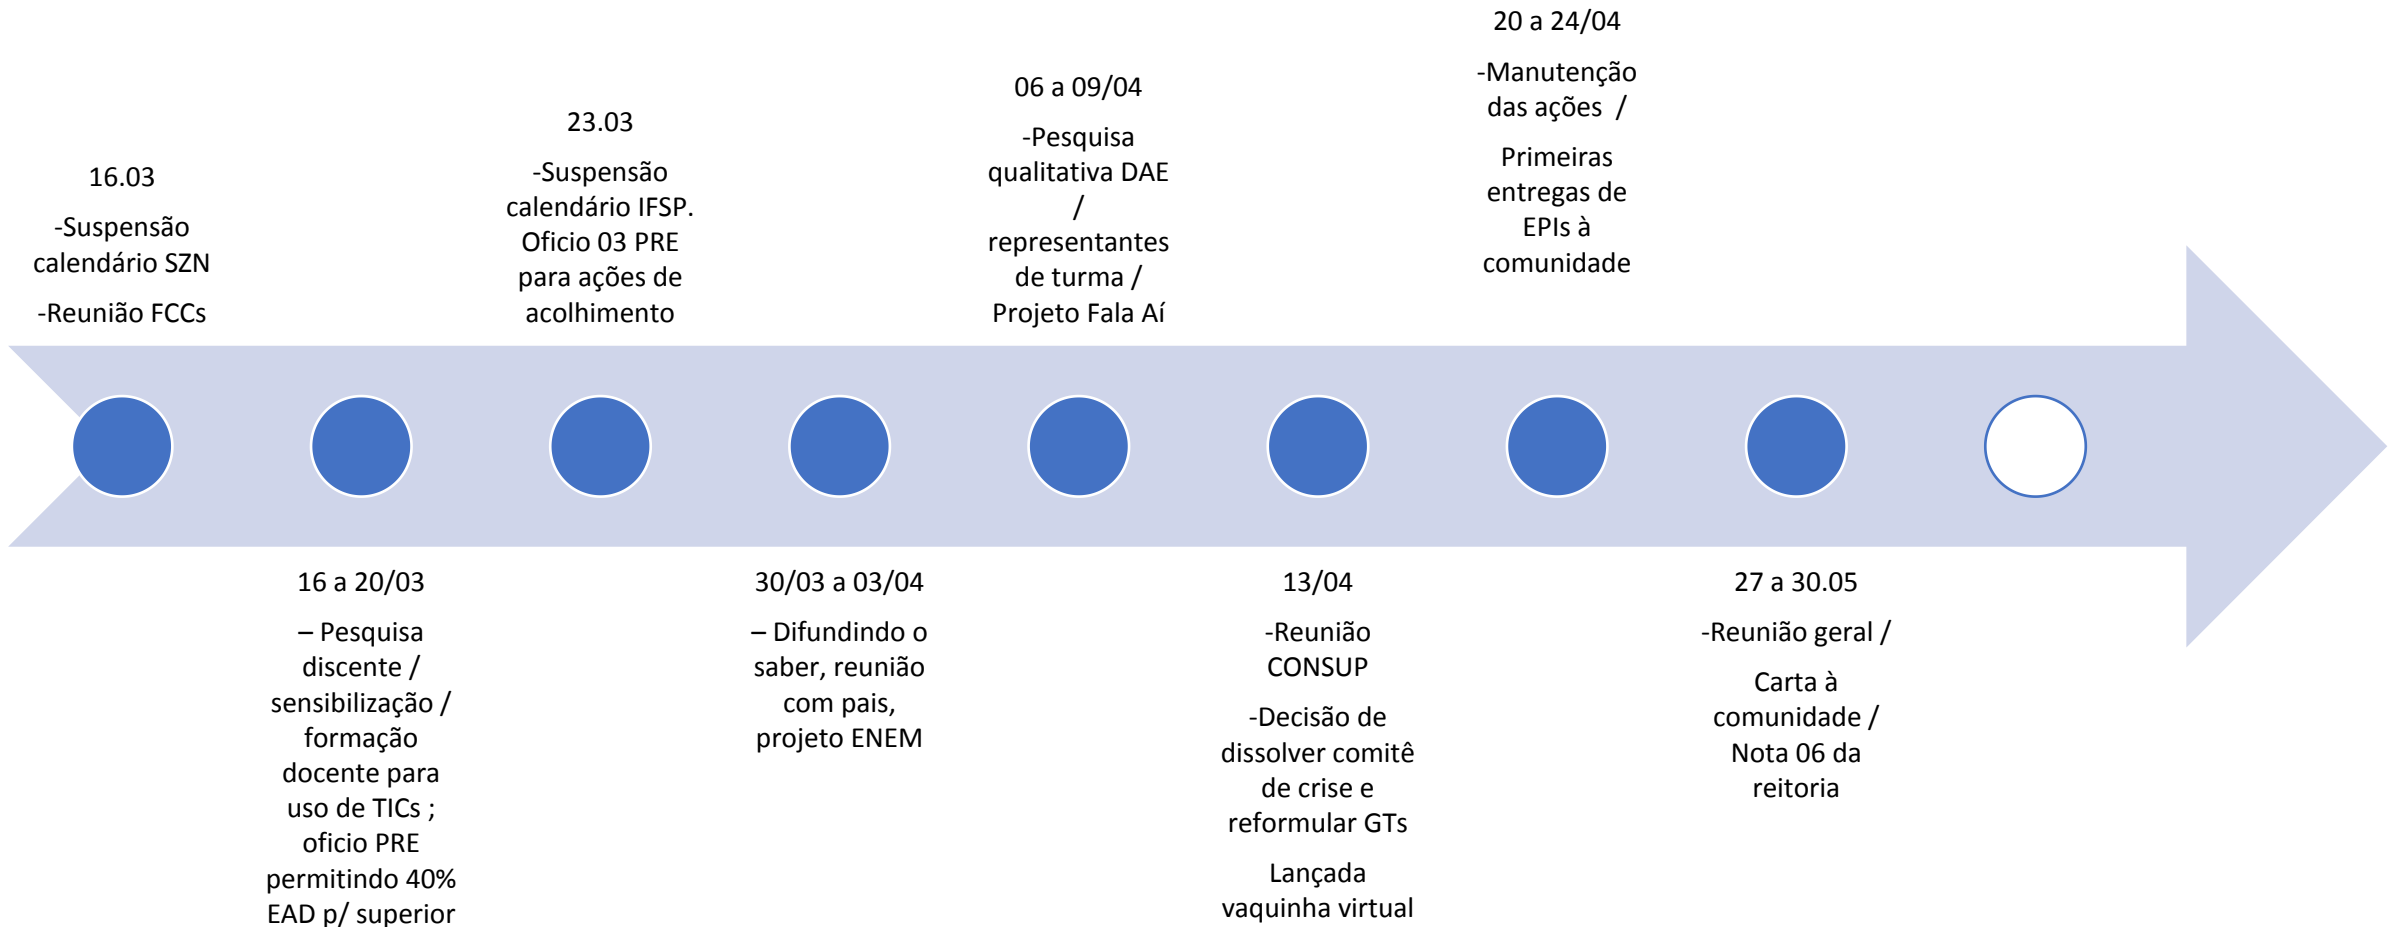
16.03

-Suspensão calendário SZN

-Reunião FCCs

16 a 20/03

– Pesquisa discente / sensibilização / formação docente para uso de TICs ; oficio PRE permitindo 40% EAD p/ superior

23.03

-Suspensão calendário IFSP. Oficio 03 PRE para ações de acolhimento

30/03 a 03/04

– Difundindo o saber, reunião com pais, projeto ENEM

06 a 09/04

-Pesquisa qualitativa DAE / representantes de turma / Projeto Fala Aí

13/04

-Reunião CONSUP

-Decisão de dissolver comitê de crise e reformular GTs

Lançada vaquinha virtual

20 a 24/04

-Manutenção das ações /

Primeiras entregas de EPIs à comunidade

27 a 30.05

-Reunião geral /

Carta à comunidade / Nota 06 da reitoria